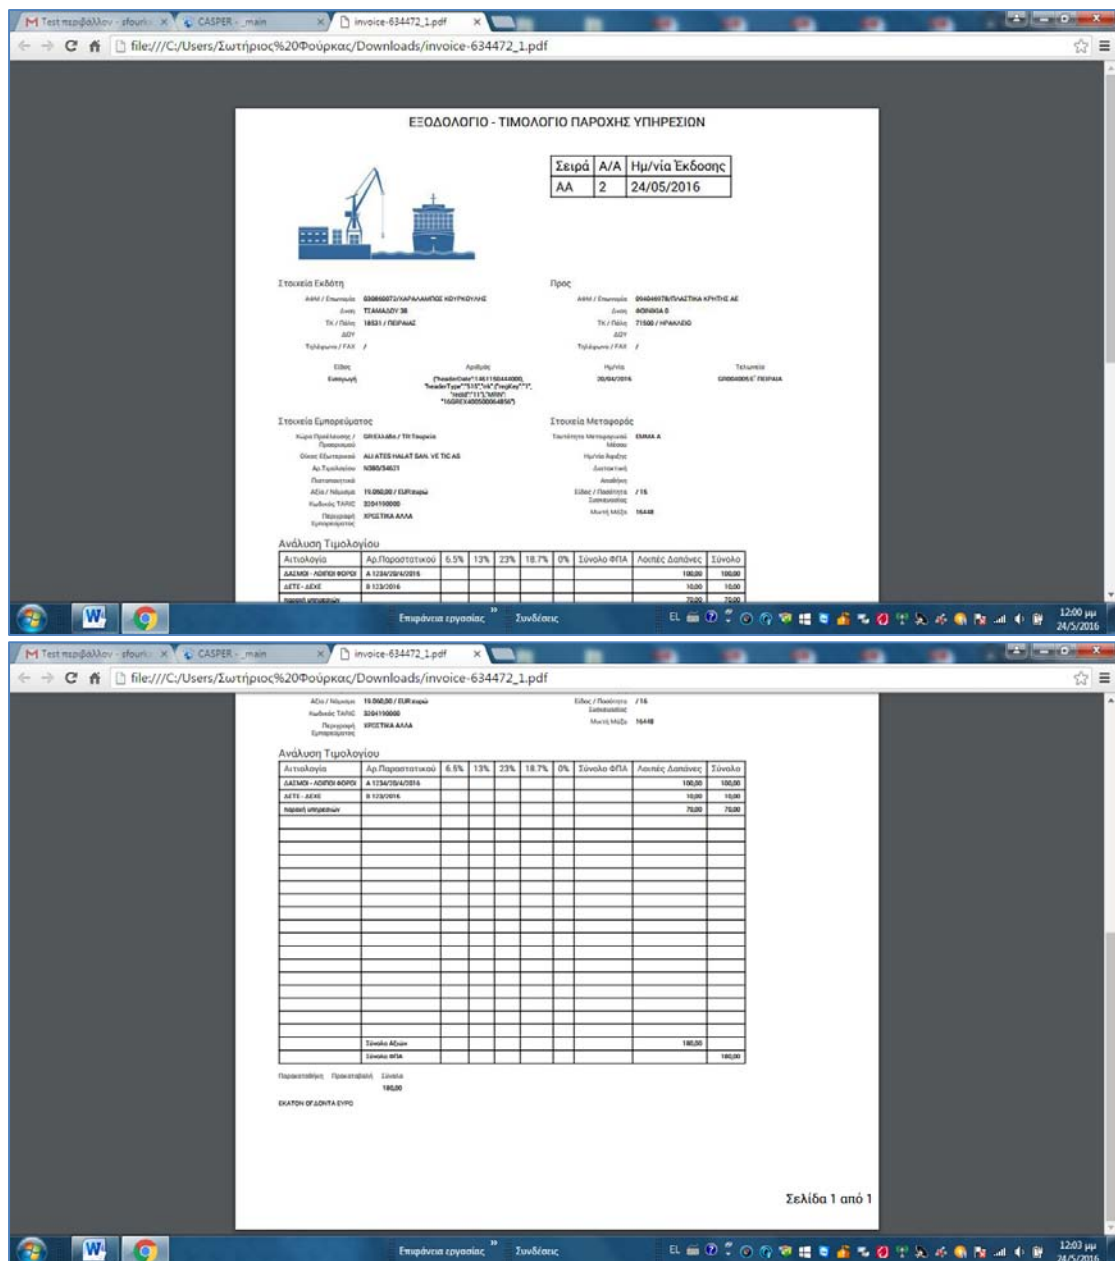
M Test περιβάλλον - sfourk × CASPER - main × invoice-634472_1.pdf ×

file:///C:/Users/Σωτήριος%20Φούρκας/Downloads/invoice-634472_1.pdf

ΕΞΟΔΟΛΟΓΙΟ - ΤΙΜΟΛΟΓΙΟ ΠΑΡΟΧΗΣ ΥΠΗΡΕΣΙΩΝ

| Σειρά | Α/Α | Ημ/νία Έκδοσης |
|---|---|---|
| AA | 2 | 24/05/2016 |

Στοιχεία Εκδότη

ΑΦΜ / Επωνυμία 030860072/ΧΑΡΑΛΑΜΠΟΣ ΚΟΥΡΚΟΥΛΗΣ
Οδός ΤΣΑΜΑΔΟΥ 38
ΤΚ / Πόλη 18531 / ΠΕΙΡΑΙΑΣ
ΔΟΥ
Τηλέφωνο / FAX /

Προς

ΑΦΜ / Επωνυμία 094046078/ΠΛΑΣΤΙΚΑ ΚΡΗΤΗΣ ΑΕ
Οδός ΑΘΗΝΩΝ 0
ΤΚ / Πόλη 71500 / ΗΡΑΚΛΕΙΟ
ΔΟΥ
Τηλέφωνο / FAX /

Είδος Εισαγωγή
Αριθμός {"headerDate":1461196444000, "headerType":"515","v6":{"regKey":"1", "recId":"11"},"MRN": "16GREX400500004856"}
Ημ/νία 20/04/2016
Τελωνείο GR004005 Σ' ΠΕΙΡΑΙΑ

Στοιχεία Εμπορεύματος

Χώρα Προέλευσης / Προορισμού GR-Ελλάδα / TR-Τουρκία
Οίκος Εξωτερικού ALI ATES HALAT SAN. VE TIC AS
Αρ.Τιμολογίου N380/34631
Πιστοποιητικό
Αξία / Νόμισμα 19.060,00 / EUR-ευρώ
Κωδικός TARIC 3204150000
Περιγραφή Εμπορεύματος ΧΡΩΣΤΙΚΑ ΑΛΛΑ

Στοιχεία Μεταφοράς

Ταυτότητα Μεταφορικού Μέσου EMMA A
Ημ/νία Άφιξης
Διατακτική
Αποθήκη
Είδος / Ποσότητα Συσκευασίας / 16
Μικτή Μάζα 16448

Ανάλυση Τιμολογίου

| Αιτιολογία | Αρ.Παραστατικού | 6.5% | 13% | 23% | 18.7% | 0% | Σύνολο ΦΠΑ | Λοιπές Δαπάνες | Σύνολο |
|---|---|---|---|---|---|---|---|---|---|
| ΔΑΣΜΟΙ - ΛΟΙΠΟΙ ΦΟΡΟΙ | A 1234/20/4/2016 | | | | | | | 100,00 | 100,00 |
| ΔΕΤΕ - ΔΕΧΕ | B 123/2016 | | | | | | | 10,00 | 10,00 |
| παροχή υπηρεσιών | | | | | | | | 70,00 | 70,00 |
| | | | | | | | | | |
| | Σύνολο Αξιών | | | | | | | 180,00 | |
| | Σύνολο ΦΠΑ | | | | | | | | 180,00 |

Επιφάνεια εργασίας Συνδέσεις EL 12:00 μμ 24/5/2016

Παρακράτηση Προκαταβολή Σύνολο
180,00

ΕΚΑΤΟΝ ΟΓΔΟΝΤΑ ΕΥΡΩ

Σελίδα 1 από 1

Επιφάνεια εργασίας Συνδέσεις EL 12:03 μμ 24/5/2016